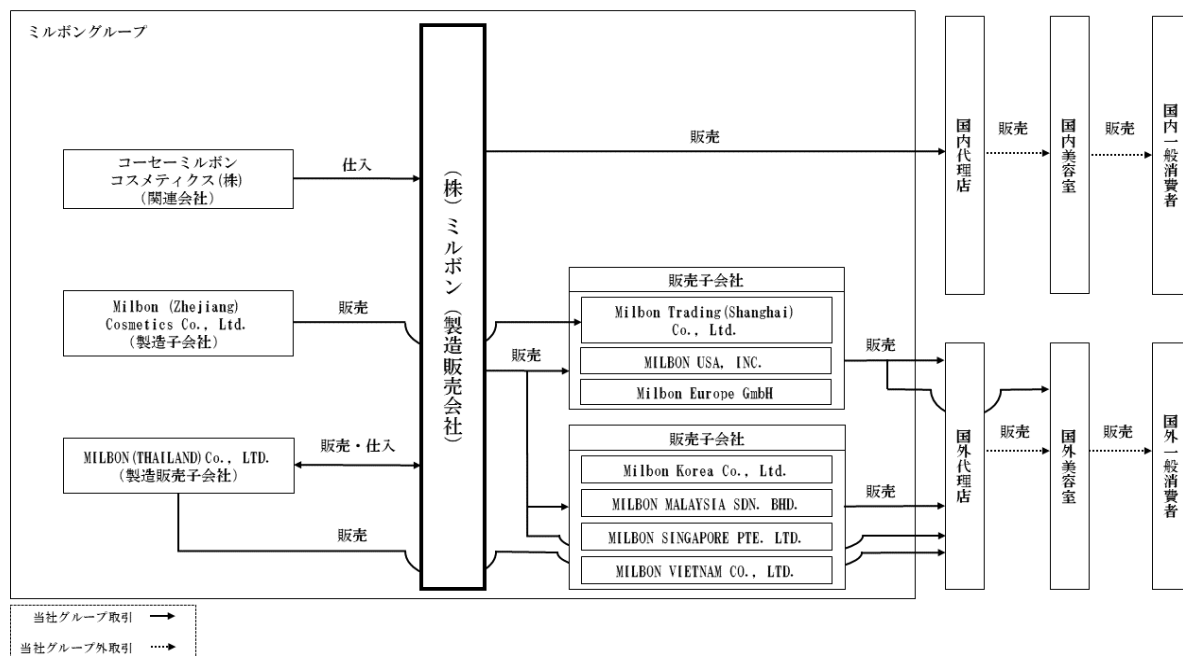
ミルボングループ

コーセーミルボン
コスメティクス(株)
(関連会社)

仕入

Milbon (Zhejiang)
Cosmetics Co., Ltd.
(製造子会社)

販売

MILBON(THAILAND)Co., LTD.
(製造販売子会社)

販売・仕入

販売

(株)ミルボン(製造販売会社)

販売

販売

販売子会社

Milbon Trading(Shanghai) Co., Ltd.

MILBON USA, INC.

Milbon Europe GmbH

販売子会社

Milbon Korea Co., Ltd.

MILBON MALAYSIA SDN. BHD.

MILBON SINGAPORE PTE. LTD.

MILBON VIETNAM CO., LTD.

販売

販売

国内代理店

販売

国内美容室

販売

国内一般消費者

国外代理店

販売

国外美容室

販売

国外一般消費者

当社グループ取引

当社グループ外取引